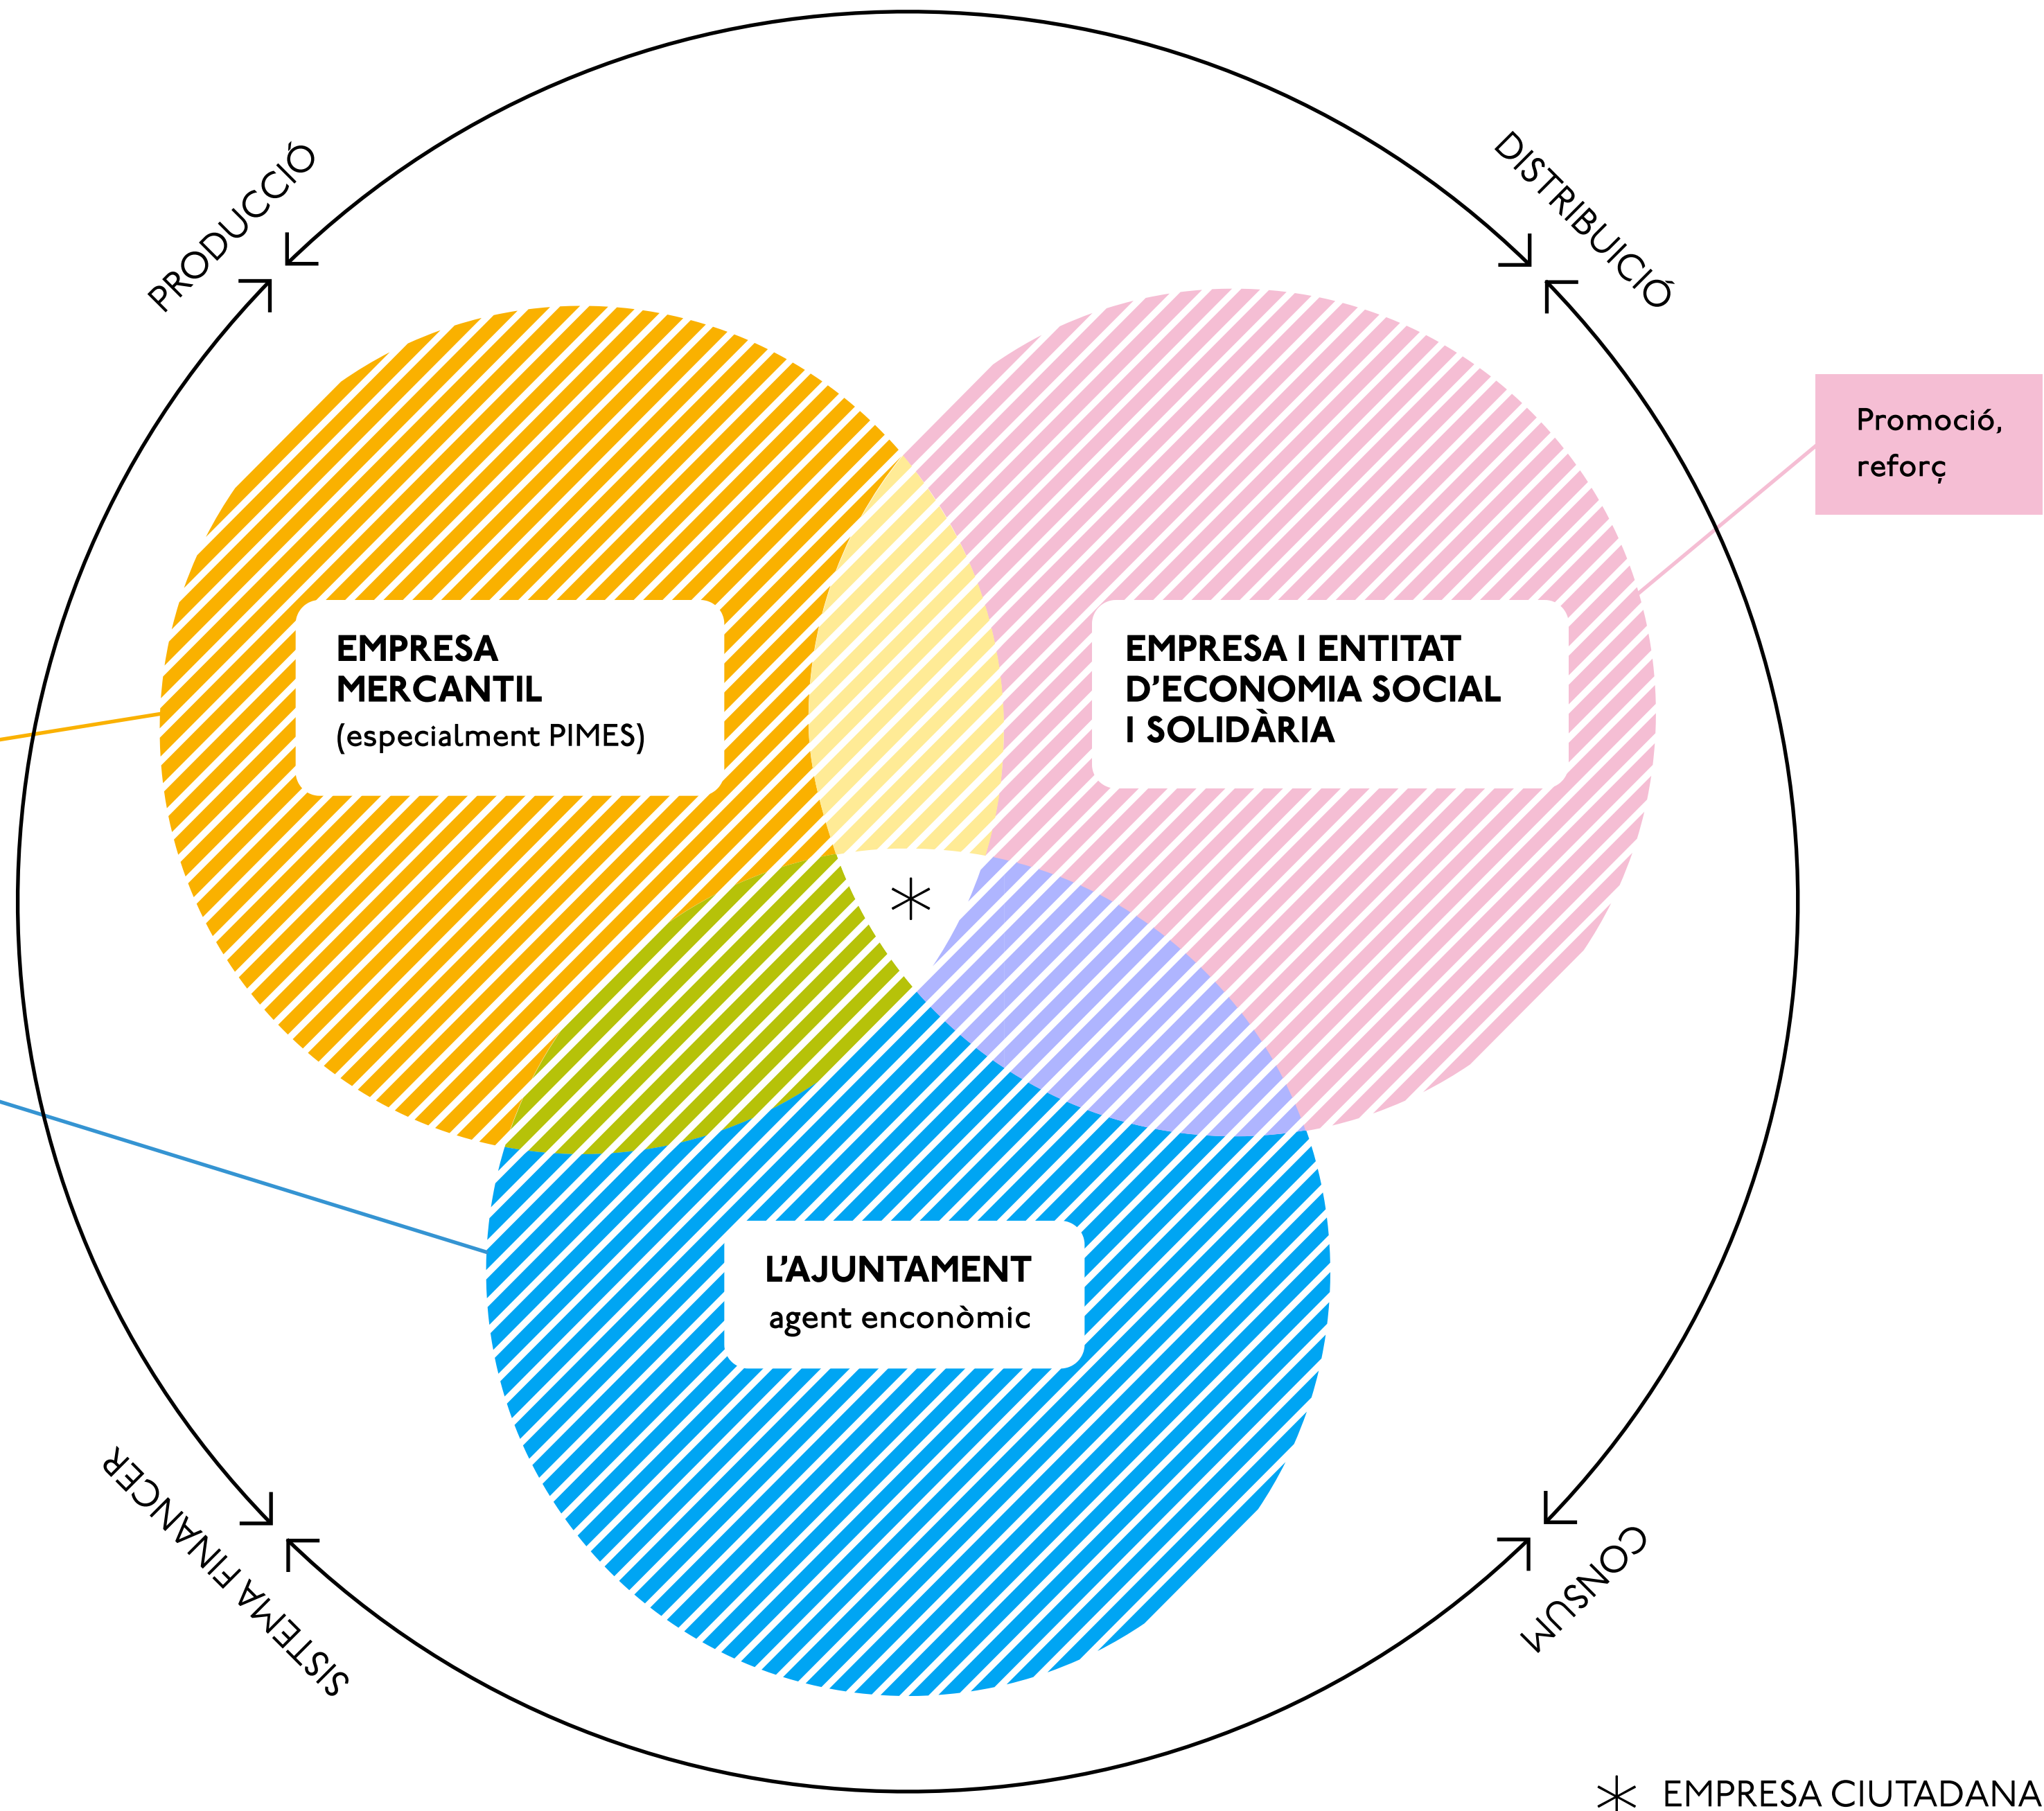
PRODUCCIÓ

DISTRIBUCIÓ

Promoció, reforç

EMPRESA MERCANTIL
(especialment PIMES)

EMPRESA I ENTITAT D'ECONOMIA SOCIAL I SOLIDÀRIA

*

L'AJUNTAMENT
agent enconòmic

SISTEMA FINANCER

CONSUM

* EMPRESA CIUTADANA